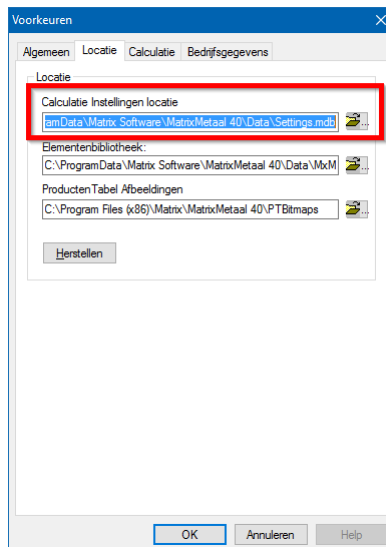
Voorkeuren

Algemeen | Locatie | Calculatie | Bedrijfsgegevens

Locatie

Calculatie Instellingen locatie

ramData\Matrix Software\MatrixMetaal 40\Data\Settings.mdb

Elementenbibliotheek:

C:\ProgramData\Matrix Software\MatrixMetaal 40\Data\MxM

Producten Tabel Afbeeldingen

C:\Program Files (x86)\Matrix\MatrixMetaal 40\PTBitmaps

Herstellen

OK | Annuleren | Help